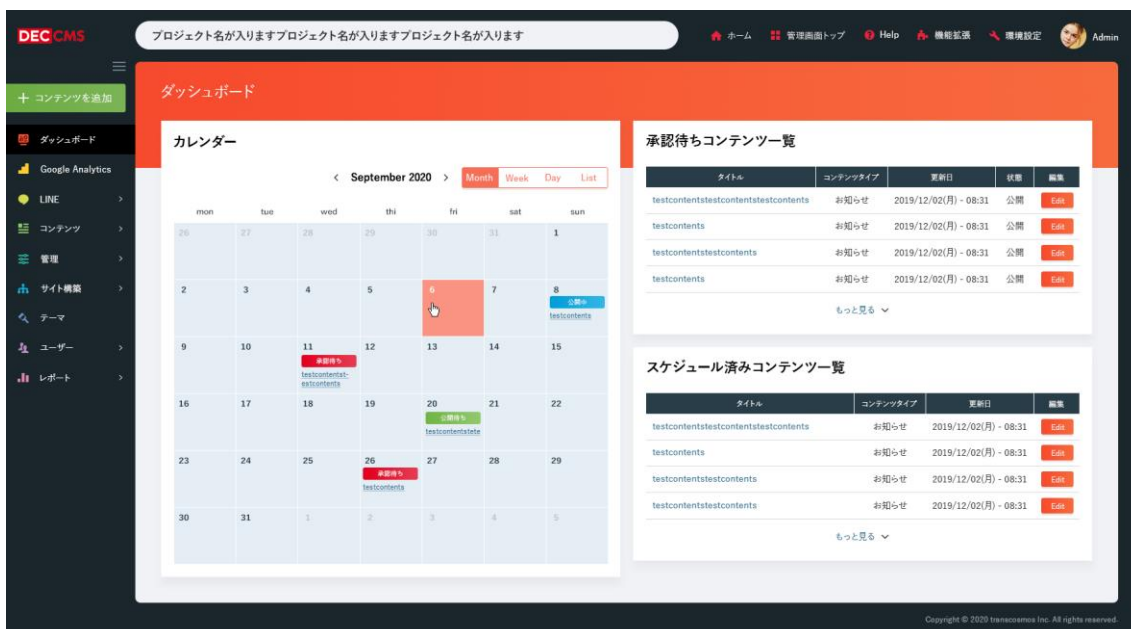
DEC CMS

プロジェクト名が入りますプロジェクト名が入りますプロジェクト名が入ります

ホーム 管理画面トップ Help 機能拡張 環境設定 Admin

+ コンテンツを追加

ダッシュボード
Google Analytics
LINE
コンテンツ
管理
サイト構築
テーマ
ユーザー
レポート

ダッシュボード

カレンダー

< September 2020 > Month Week Day List

| mon | tue | wed | thi | fri | sat | sun |
|---|---|---|---|---|---|---|
| 26 | 27 | 28 | 29 | 30 | 31 | 1 |
| 2 | 3 | 4 | 5 | 6 | 7 | 8 公開中 testcontents |
| 9 | 10 | 11 承認待ち testcontentst-extcontents | 12 | 13 | 14 | 15 |
| 16 | 17 | 18 | 19 | 20 公開待ち testcontentstete | 21 | 22 |
| 23 | 24 | 25 | 26 承認待ち testcontents | 27 | 28 | 29 |
| 30 | 31 | 1 | 2 | 3 | 4 | 5 |

承認待ちコンテンツ一覧

| タイトル | コンテンツタイプ | 更新日 | 状態 | 編集 |
|---|---|---|---|---|
| testcontentstestcontentstestcontents | お知らせ | 2019/12/02(月) - 08:31 | 公開 | Edit |
| testcontents | お知らせ | 2019/12/02(月) - 08:31 | 公開 | Edit |
| testcontentstestcontents | お知らせ | 2019/12/02(月) - 08:31 | 公開 | Edit |
| testcontents | お知らせ | 2019/12/02(月) - 08:31 | 公開 | Edit |

もっと見る

スケジュール済みコンテンツ一覧

| タイトル | コンテンツタイプ | 更新日 | 編集 |
|---|---|---|---|
| testcontentstestcontentstestcontents | お知らせ | 2019/12/02(月) - 08:31 | Edit |
| testcontents | お知らせ | 2019/12/02(月) - 08:31 | Edit |
| testcontentstestcontents | お知らせ | 2019/12/02(月) - 08:31 | Edit |
| testcontentstestcontents | お知らせ | 2019/12/02(月) - 08:31 | Edit |

もっと見る

Copyright © 2020 transcosmos Inc. All rights reserved.